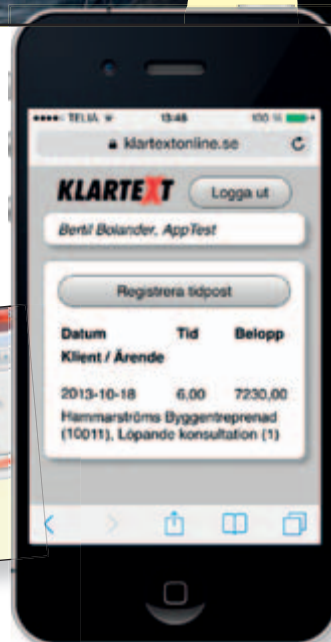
●●●●○ TELIA 13:46 100 %

klartextonline.se

KLARTEXT

Logga ut

Bertil Bolander, AppTest

Registrera tidpost

| Datum | Tid | Belopp |
|---|---|---|
| Klient / Ärende | | |
| 2013-10-18 | 6,00 | 7230,00 |

Hammarströms Byggentreprenad (10011), Löpande konsultation (1)